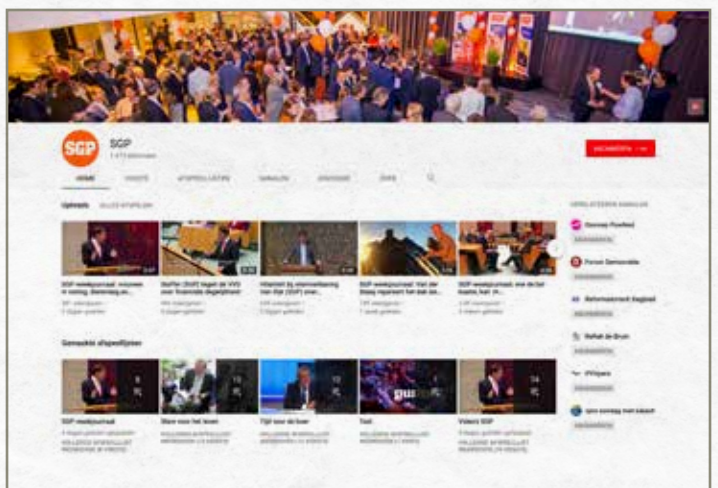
SGP

SGP

HOME VIDEO'S AFSPEELLIJSTEN KANALEN DISCUSSIE OVER

ABONNEREN

Uploads ALLES AFSPELEN

SGP weekjournaal: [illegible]

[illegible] (SGP) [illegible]

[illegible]

SGP weekjournaal: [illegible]

SGP weekjournaal: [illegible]

Gemaakte afspeellijsten

SGP weekjournaal

Stem voor het leven

Tijd voor de boer

Ooit

Video's SGP

GERELATEERDE KANALEN

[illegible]

Forum Democratie

Reformatorisch Dagblad

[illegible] de Bruin

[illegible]

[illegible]